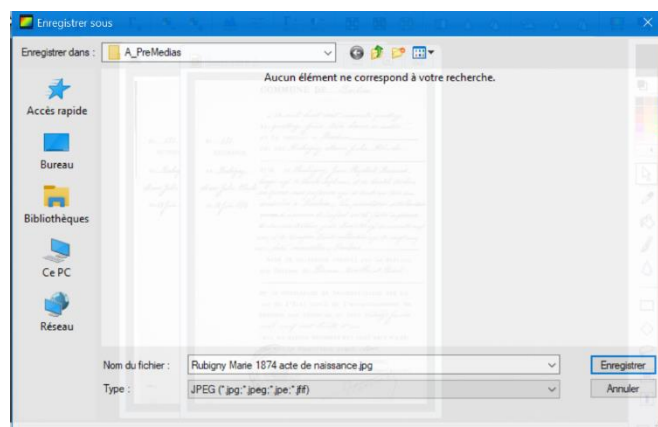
Enregistrer sous

Enregistrer dans : A_PreMedias

Aucun élément ne correspond à votre recherche.

Accès rapide

Bureau

Bibliothèques

Ce PC

Réseau

Nom du fichier : Rubigny Marie 1874 acte de naissance.jpg

Type : JPEG (*.jpg;*.jpeg;*.jpe;*.jfif)

Enregistrer

Annuler